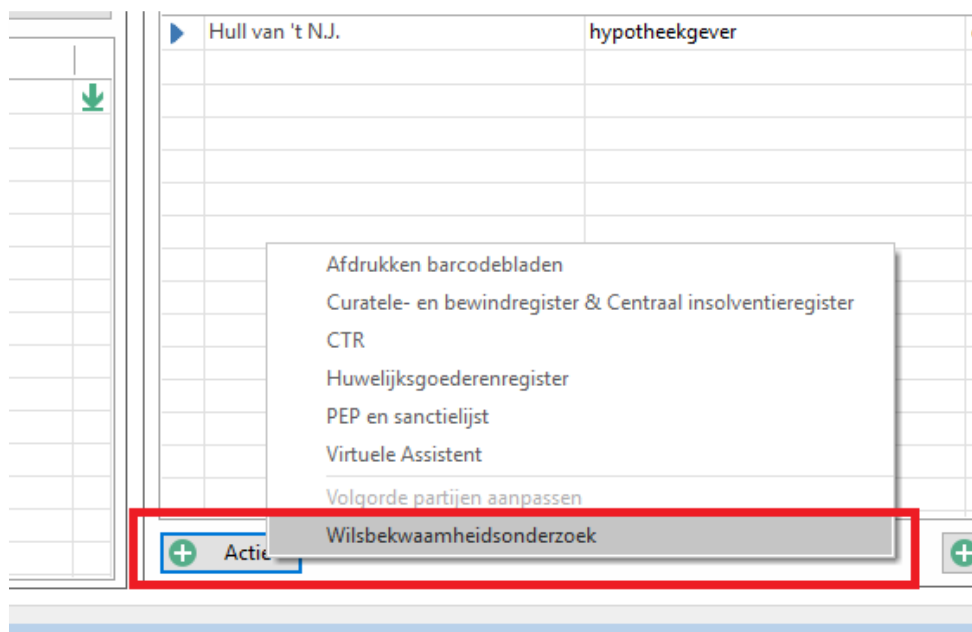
Hull van 't N.J.	hypotheekgever

Afdrukken barcodebladen
Curatele- en bewindregister & Centraal insolventieregister
CTR
Huwelijksgoederenregister
PEP en sanctielijst
Virtuele Assistent
Volgorde partijen aanpassen
Wilsbekwaamheidsonderzoek

Actie